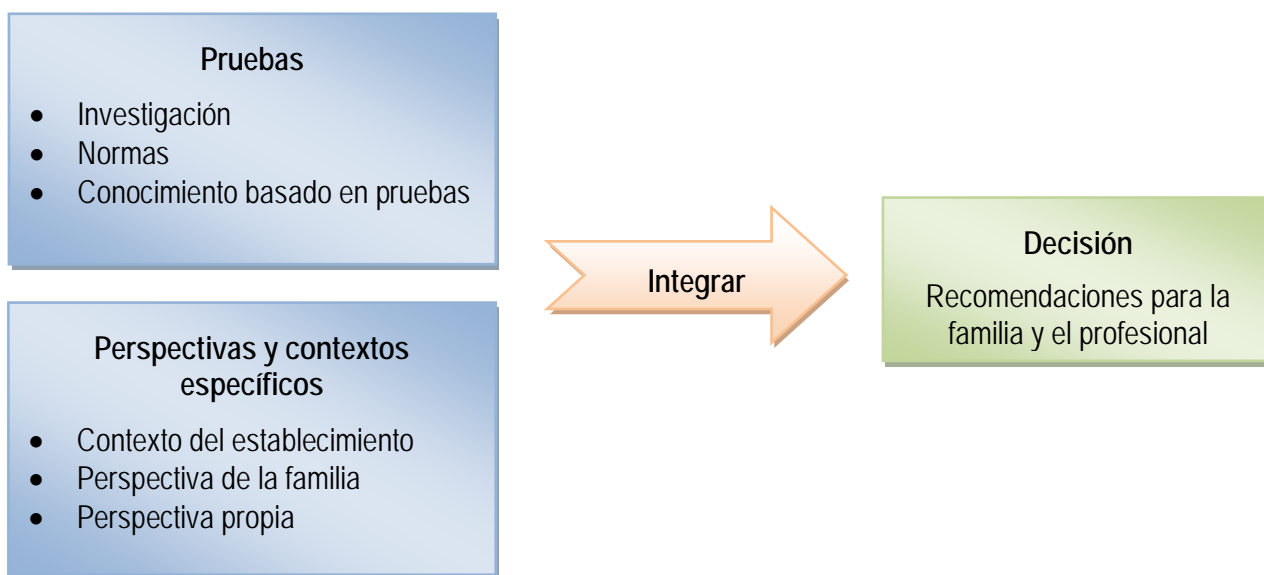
Pruebas

- Investigación
- Normas
- Conocimiento basado en pruebas

Perspectivas y contextos específicos

- Contexto del establecimiento
- Perspectiva de la familia
- Perspectiva propia

Integrar

Decisión

Recomendaciones para la familia y el profesional